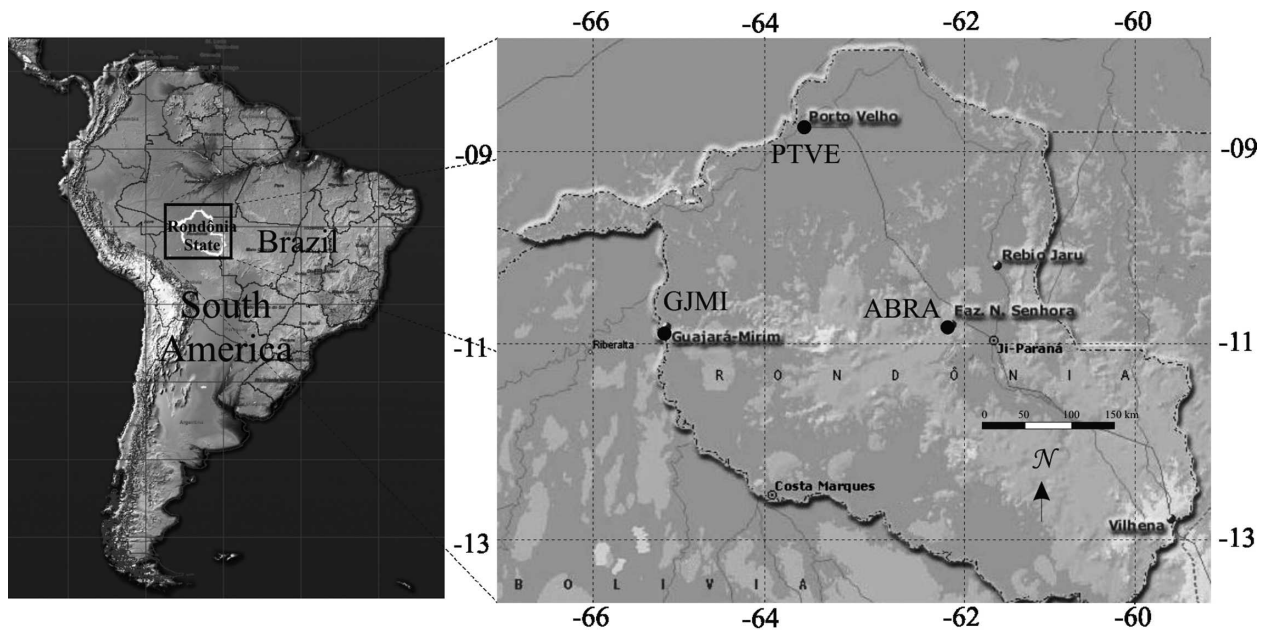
-66 -64 -62 -60

Rondônia State

Brazil

South America

-09

-11

-13

Porto Velho

PTVE

Rebio Jaru

GJMI

ABRA

Faz. N. Senhora

Guajará-Mirim

Riberalta

Ji-Paraná

R O N D Ô N I A

0 50 100 150 km

$\mathcal{N}$

Costa Marques

Vilhena

B O L I V I A

-09

-11

-13

-66 -64 -62 -60